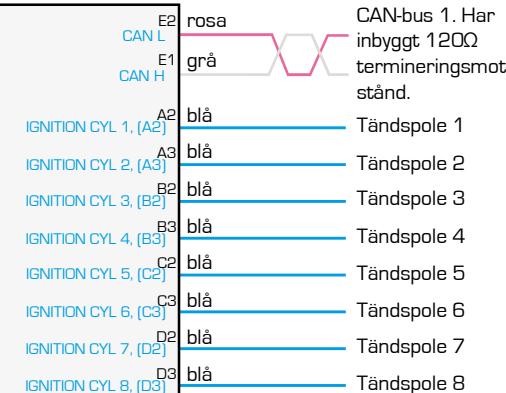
E2 rosa
CAN L
E1 grå
CAN H

CAN-bus 1. Har inbyggt 120Ω termineringsmotstånd.

A2 blå
IGNITION CYL 1, [A2]
Tändspole 1

A3 blå
IGNITION CYL 2, [A3]
Tändspole 2

B2 blå
IGNITION CYL 3, [B2]
Tändspole 3

B3 blå
IGNITION CYL 4, [B3]
Tändspole 4

C2 blå
IGNITION CYL 5, [C2]
Tändspole 5

C3 blå
IGNITION CYL 6, [C3]
Tändspole 6

D2 blå
IGNITION CYL 7, [D2]
Tändspole 7

D3 blå
IGNITION CYL 8, [D3]
Tändspole 8